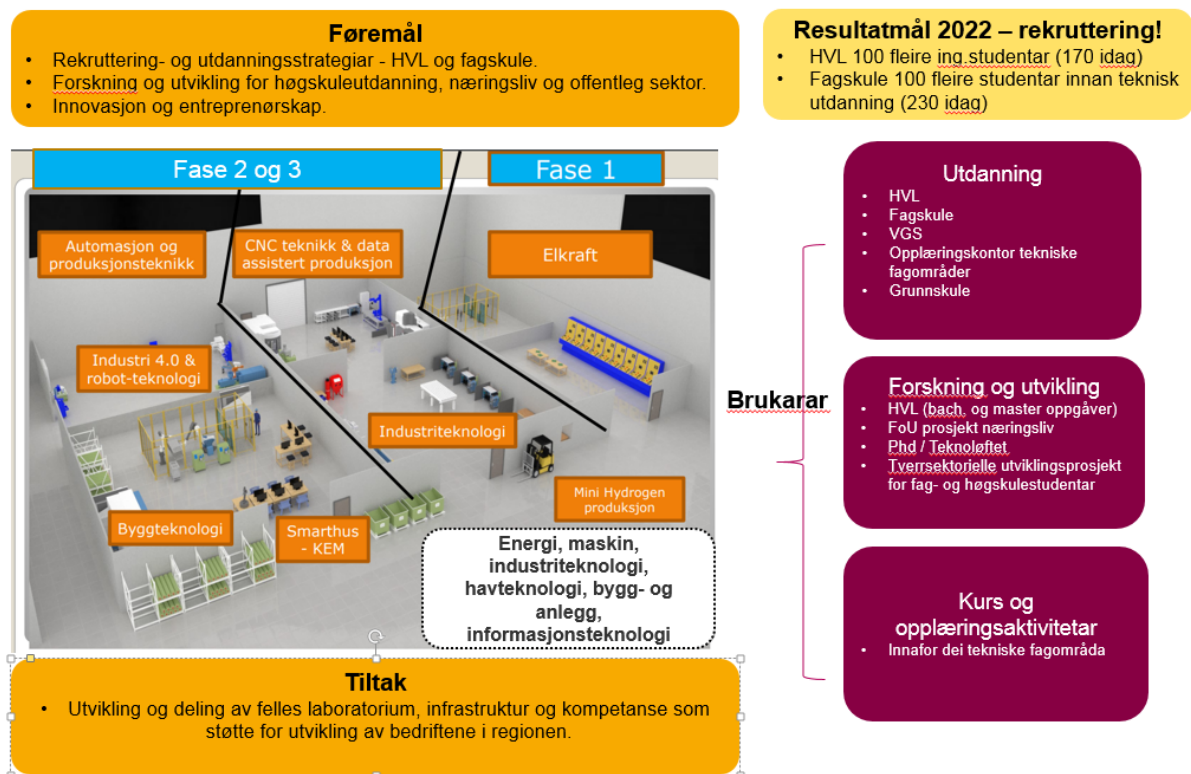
Føremål
- Rekruttering- og utdanningsstrategiar - HVL og fagskule.
- Forskning og utvikling for høgskuleutdanning, næringsliv og offentleg sektor.
- Innovasjon og entreprenørskap.

Resultatmål 2022 – rekruttering!
- HVL 100 fleire ing studentar (170 idag)
- Fagskule 100 fleire studentar innan teknisk utdanning (230 idag)

Fase 2 og 3

Fase 1

Automasjon og produksjonsteknikk

CNC teknikk & data assistert produksjon

Elkraft

Industri 4.0 & robot-teknologi

Industriteknologi

Mini Hydrogen produksjon

Byggteknologi

Smarthus - KEM

Energi, maskin, industriteknologi, havteknologi, bygg- og anlegg, informasjonsteknologi

Brukarar

Utdanning
- HVL
- Fagskule
- VGS
- Opplæringskontor tekniske fagområder
- Grunnskule

Forskning og utvikling
- HVL (bach. og master oppgåver)
- FoU prosjekt næringsliv
- Phd / Teknoløftet
- Tverrsektorielle utviklingsprosjekt for fag- og høgskulestudentar

Kurs og opplæringsaktivitetar
- Innafor dei tekniske fagområda

Tiltak
- Utvikling og deling av felles laboratorium, infrastruktur og kompetanse som støtte for utvikling av bedriftene i regionen.